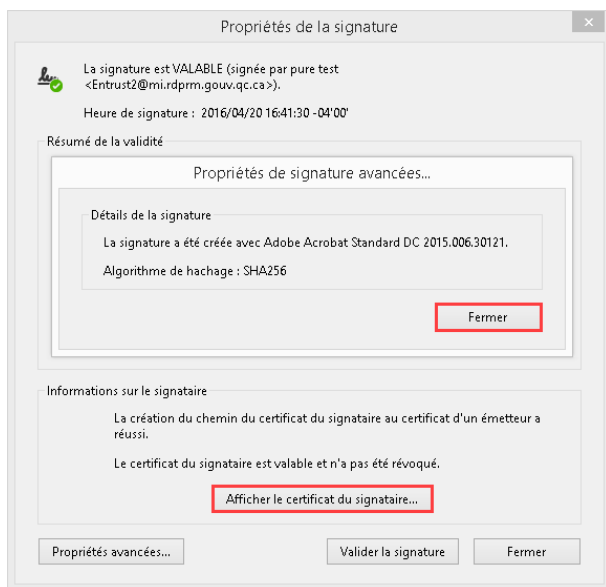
Propriétés de la signature

La signature est VALABLE (signée par pure test <Entrust2@mi.rdprm.gouv.qc.ca>).

Heure de signature : 2016/04/20 16:41:30 -04'00'

Résumé de la validité

Propriétés de signature avancées...

Détails de la signature

La signature a été créée avec Adobe Acrobat Standard DC 2015.006.30121.

Algorithme de hachage : SHA256

Fermer

Informations sur le signataire

La création du chemin du certificat du signataire au certificat d'un émetteur a réussi.

Le certificat du signataire est valable et n'a pas été révoqué.

Afficher le certificat du signataire...

Propriétés avancées...

Valider la signature

Fermer